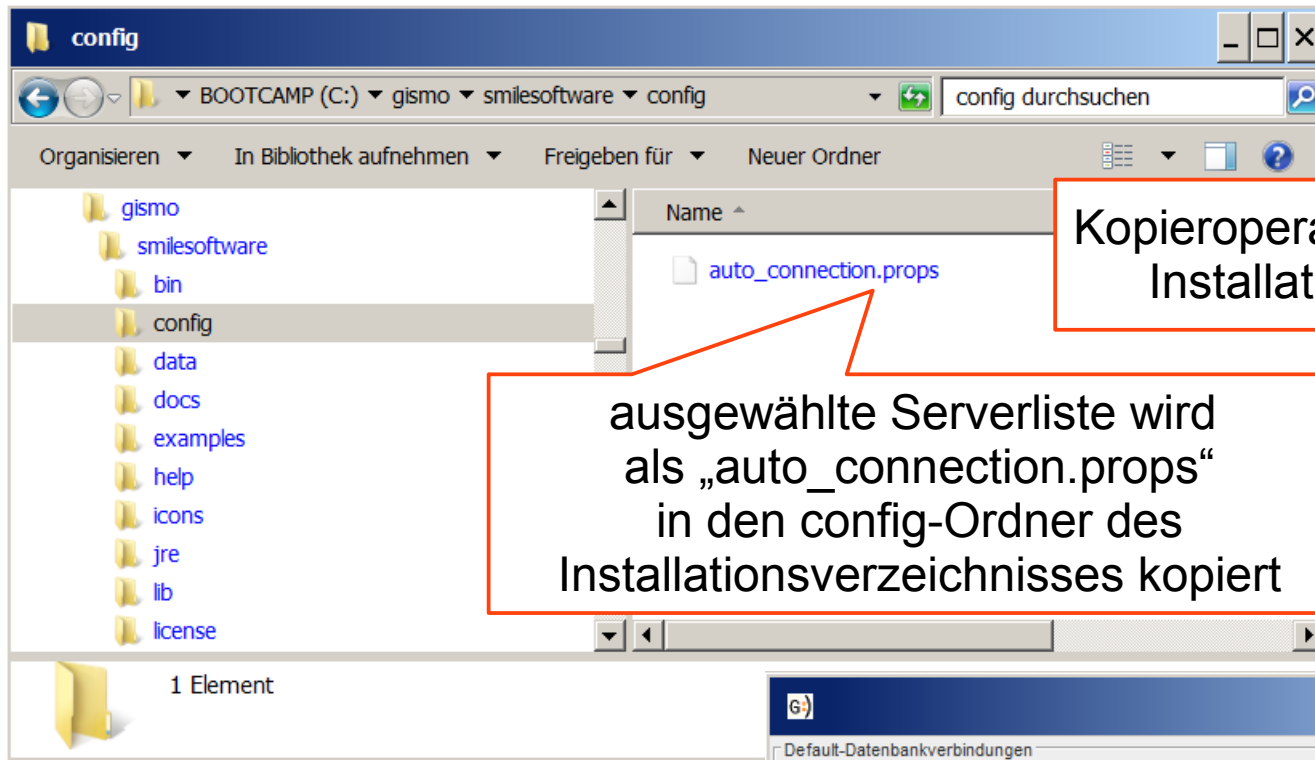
config

BOOTCAMP (C:) ▸ gismo ▸ smilesoftware ▸ config

config durchsuchen

Organisieren ▾ In Bibliothek aufnehmen ▾ Freigeben für ▾ Neuer Ordner

gismo
smilesoftware
bin
config
data
docs
examples
help
icons
jre
lib
license

Name

auto_connection.props

Kopieropera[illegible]
Installat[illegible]

ausgewählte Serverliste wird als „auto_connection.props" in den config-Ordner des Installationsverzeichnisses kopiert

1 Element

G:)

Default-Datenbankverbindungen